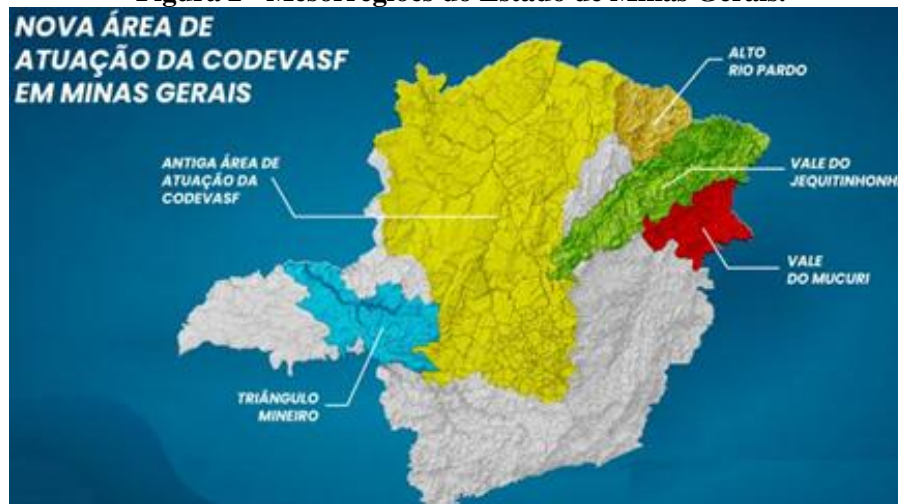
Figura 2 - MesoRegiões do Estado de Minas Gerais.

NOVA ÁREA DE ATUAÇÃO DA CODEVASF EM MINAS GERAIS

ALTO RIO PARDO

ANTIGA ÁREA DE ATUAÇÃO DA CODEVASF

VALE DO JEQUITINHONH

VALE DO MUCURI

TRIÂNGULO MINEIRO